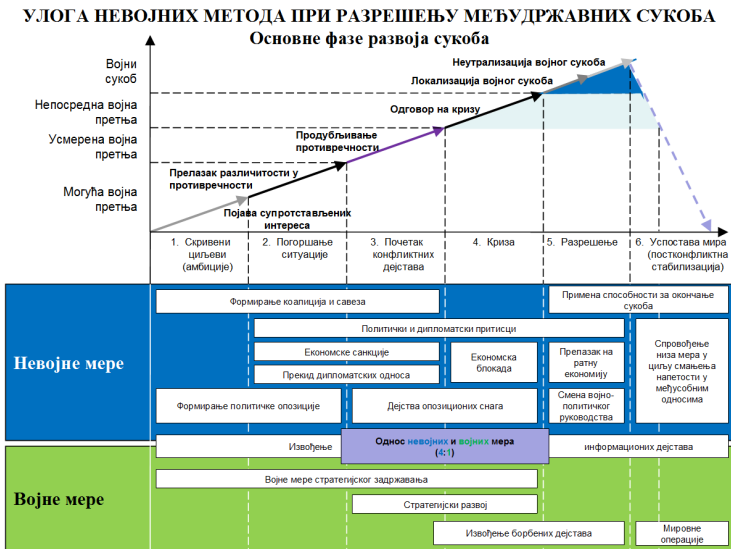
УЛОГА НЕВОЈНИХ МЕТОДА ПРИ РАЗРЕШЕЊУ МЕЂУДРЖАВНИХ СУКОБА

Основне фазе развоја сукоба

Војни сукоб

Непосредна војна претња

Усмерена војна претња

Могућа војна претња

Неутрализација војног сукоба

Локализација војног сукоба

Одговор на кризу

Продубљивање противречности

Прелазак различитости у противречности

Појава супротстављених интереса

1. Скривени циљеви (амбиције)

2. Погоршање ситуације

3. Почетак конфликтних дејстава

4. Криза

5. Разрешење

6. Успостава мира (постконфликтна стабилизација)

Невојне мере

Формирање коалиција и савеза

Примена способности за окончање сукоба

Политички и дипломатски притисци

Економске санкције

Економска блокада

Прелазак на ратну економију

Спровођење низа мера у циљу смањења напетости у међусобним односима

Прекид дипломатских односа

Формирање политичке опозиције

Дејства опозиционих снага

Смена војно-политичког руководства

Извођење

Однос невојних и војних мера (4:1)

информационих дејстава

Војне мере

Војне мере стратегијског задржавања

Стратегијски развој

Извођење борбених дејстава

Мировне операције